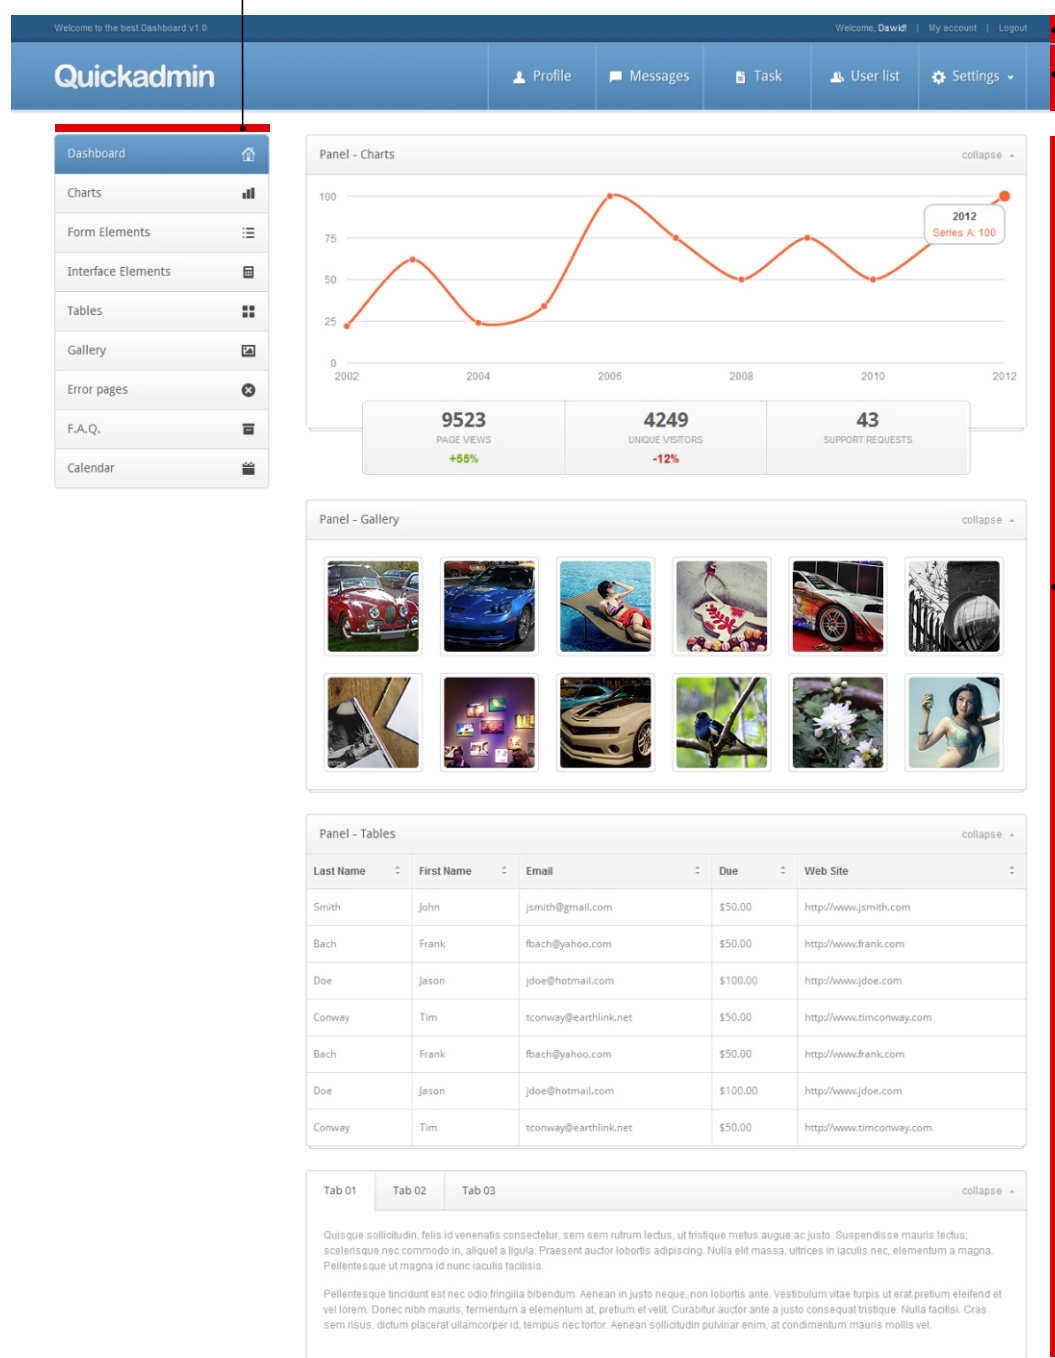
Welcome to the best Dashboard v1.0

Welcome, Dawid! | My account | Logout

Quickadmin

Profile Messages Task User list Settings

Dashboard
Charts
Form Elements
Interface Elements
Tables
Gallery
Error pages
F.A.Q.
Calendar

Panel - Charts

collapse

100
75
50
25
0
2002 2004 2006 2008 2010 2012

2012
Series A: 100

9523
PAGE VIEWS
+55%

4249
UNIQUE VISITORS
-12%

43
SUPPORT REQUESTS

Panel - Gallery

collapse

Panel - Tables

collapse

| Last Name | First Name | Email | Due | Web Site |
|---|---|---|---|---|
| Smith | John | jsmith@gmail.com | $50.00 | http://www.jsmith.com |
| Bach | Frank | fbach@yahoo.com | $50.00 | http://www.frank.com |
| Doe | Jason | jdoe@hotmail.com | $100.00 | http://www.jdoe.com |
| Conway | Tim | tconway@earthlink.net | $50.00 | http://www.timconway.com |
| Bach | Frank | fbach@yahoo.com | $50.00 | http://www.frank.com |
| Doe | Jason | jdoe@hotmail.com | $100.00 | http://www.jdoe.com |
| Conway | Tim | tconway@earthlink.net | $50.00 | http://www.timconway.com |

Tab 01 Tab 02 Tab 03

collapse

Quisque sollicitudin, felis id venenatis consectetur, sem sem rutrum lectus, ut tristique metus augue ac justo. Suspendisse mauris lectus, scelerisque nec commodo in, aliquet a ligula. Praesent auctor lobortis adipiscing. Nulla elit massa, ultrices in iaculis nec, elementum a magna. Pellentesque ut magna id nunc iaculis facilisis.

Pellentesque tincidunt est nec odio fringilla bibendum. Aenean in justo neque, non lobortis ante. Vestibulum vitae turpis ut erat pretium eleifend et vel lorem. Donec nibh mauris, fermentum a elementum at, pretium et velit. Curabitur auctor ante a justo consequat tristique. Nulla facilisi. Cras sem risus, dictum placerat ullamcorper id, tempus nec tortor. Aenean sollicitudin pulvinar enim, at condimentum mauris mollis vel.